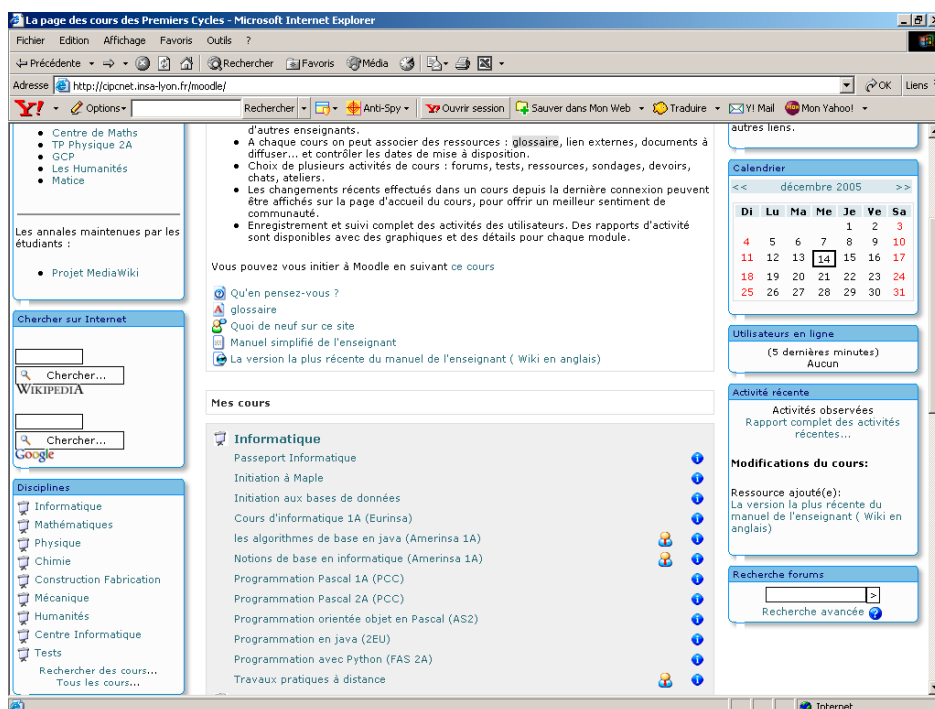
La page des cours des Premiers Cycles - Microsoft Internet Explorer

Fichier Edition Affichage Favoris Outils ?

Précédente Rechercher Favoris Média

Adresse http://cipcnet.insa-lyon.fr/moodle/ OK Liens

Y! Options Rechercher Anti-Spy Ouvrir session Sauver dans Mon Web Traduire Y! Mail Mon Yahoo!

- Centre de Maths
- TP Physique 2A
- GCP
- Les Humanités
- Matice

Les annales maintenues par les étudiants :

- Projet MediaWiki

Chercher sur Internet

Chercher...

WIKIPEDIA

Chercher...

Google

Disciplines

Informatique
Mathématiques
Physique
Chimie
Construction Fabrication
Mécanique
Humanités
Centre Informatique
Tests

Rechercher des cours...
Tous les cours...

d'autres enseignants.

- A chaque cours on peut associer des ressources : glossaire, lien externes, documents à diffuser... et contrôler les dates de mise à disposition.
- Choix de plusieurs activités de cours : forums, tests, ressources, sondages, devoirs, chats, ateliers.
- Les changements récents effectués dans un cours depuis la dernière connexion peuvent être affichés sur la page d'accueil du cours, pour offrir un meilleur sentiment de communauté.
- Enregistrement et suivi complet des activités des utilisateurs. Des rapports d'activité sont disponibles avec des graphiques et des détails pour chaque module.

Vous pouvez vous initier à Moodle en suivant ce cours

Qu'en pensez-vous ?
glossaire
Quoi de neuf sur ce site
Manuel simplifié de l'enseignant
La version la plus récente du manuel de l'enseignant ( Wiki en anglais)

Mes cours

Informatique

Passeport Informatique
Initiation à Maple
Initiation aux bases de données
Cours d'informatique 1A (Eurinsa)
les algorithmes de base en java (Amerinsa 1A)
Notions de base en informatique (Amerinsa 1A)
Programmation Pascal 1A (PCC)
Programmation Pascal 2A (PCC)
Programmation orientée objet en Pascal (AS2)
Programmation en java (2EU)
Programmation avec Python (FAS 2A)
Travaux pratiques à distance

autres liens.

Calendrier

<< décembre 2005 >>

| Di | Lu | Ma | Me | Je | Ve | Sa |
|---|---|---|---|---|---|---|
| | | | | 1 | 2 | 3 |
| 4 | 5 | 6 | 7 | 8 | 9 | 10 |
| 11 | 12 | 13 | 14 | 15 | 16 | 17 |
| 18 | 19 | 20 | 21 | 22 | 23 | 24 |
| 25 | 26 | 27 | 28 | 29 | 30 | 31 |

Utilisateurs en ligne

(5 dernières minutes)
Aucun

Activité récente

Activités observées
Rapport complet des activités récentes...

Modifications du cours:

Ressource ajouté(e):
La version la plus récente du manuel de l'enseignant ( Wiki en anglais)

Recherche forums

Recherche avancée

Internet